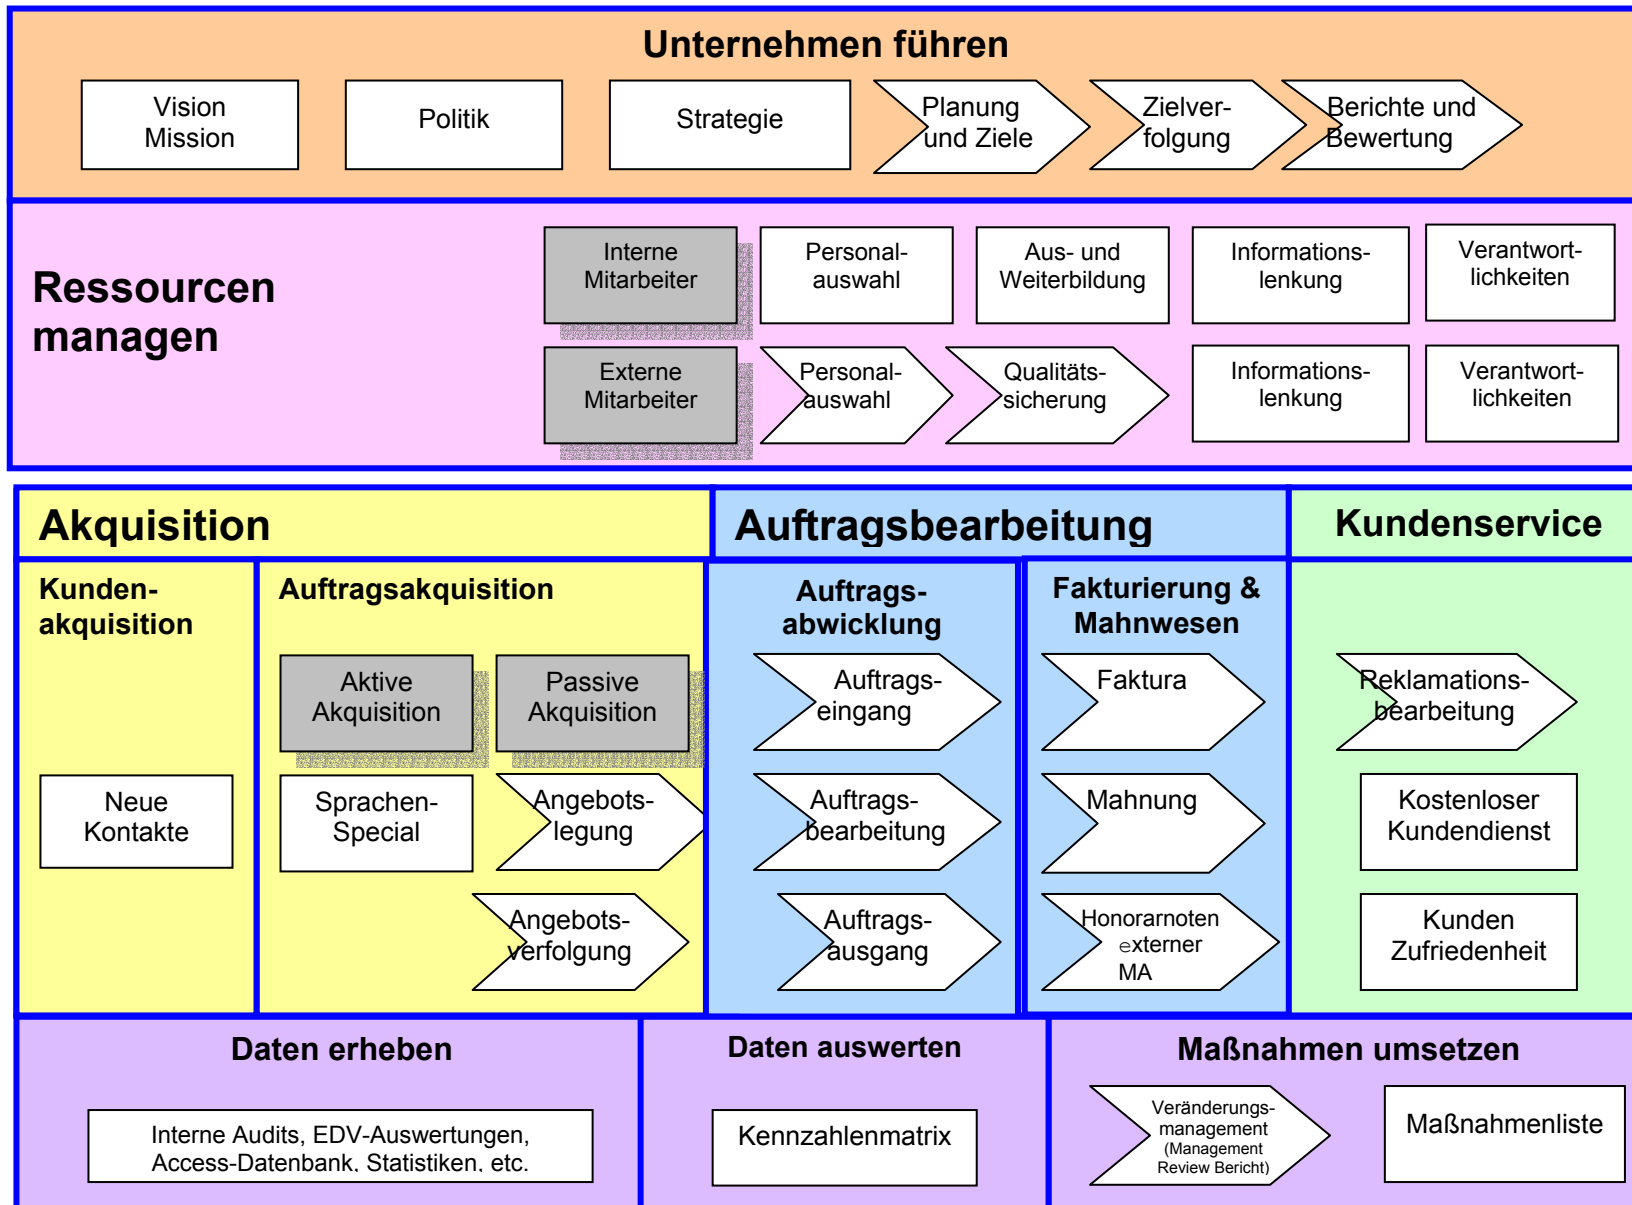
Unternehmen führen

Vision Mission

Politik

Strategie

Planung und Ziele

Zielverfolgung

Berichte und Bewertung

Ressourcen managen

Interne Mitarbeiter

Personalauswahl

Aus- und Weiterbildung

Informationslenkung

Verantwortlichkeiten

Externe Mitarbeiter

Personalauswahl

Qualitätssicherung

Informationslenkung

Verantwortlichkeiten

Akquisition

Auftragsbearbeitung

Kundenservice

Kundenakquisition

Neue Kontakte

Auftragsakquisition

Aktive Akquisition

Passive Akquisition

Sprachen-Special

Angebotslegung

Angebotsverfolgung

Auftragsabwicklung

Auftragseingang

Auftragsbearbeitung

Auftragsausgang

Fakturierung & Mahnwesen

Faktura

Mahnung

Honorarnoten externer MA

Reklamationsbearbeitung

Kostenloser Kundendienst

Kunden Zufriedenheit

Daten erheben

Interne Audits, EDV-Auswertungen, Access-Datenbank, Statistiken, etc.

Daten auswerten

Kennzahlenmatrix

Maßnahmen umsetzen

Veränderungsmanagement (Management Review Bericht)

Maßnahmenliste